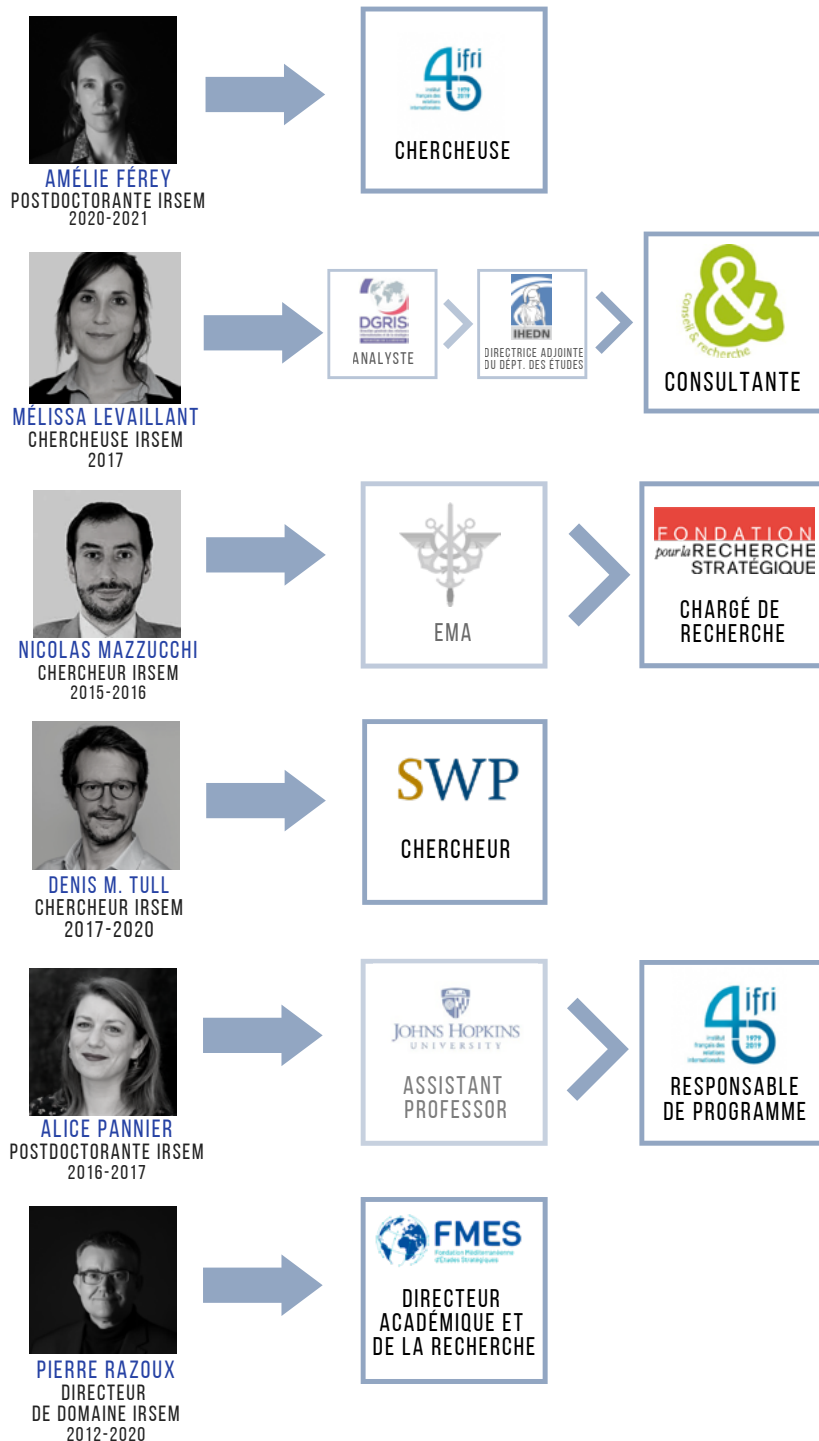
AMÉLIE FÉREY
POSTDOCTORANTE IRSEM
2020-2021

ifri
1979 2019
Institut français des relations internationales

CHERCHEUSE

MÉLISSA LEVAILLANT
CHERCHEUSE IRSEM
2017

DGRIS
ANALYSTE

IHEDN
DIRECTRICE ADJOINTE DU DÉPT. DES ÉTUDES

Conseil & recherche
CONSULTANTE

NICOLAS MAZZUCCHI
CHERCHEUR IRSEM
2015-2016

EMA

FONDATION pour la RECHERCHE STRATÉGIQUE
CHARGÉ DE RECHERCHE

DENIS M. TULL
CHERCHEUR IRSEM
2017-2020

SWP
CHERCHEUR

ALICE PANNIER
POSTDOCTORANTE IRSEM
2016-2017

JOHNS HOPKINS UNIVERSITY
ASSISTANT PROFESSOR

ifri
1979 2019
Institut français des relations internationales
RESPONSABLE DE PROGRAMME

PIERRE RAZOUX
DIRECTEUR DE DOMAINE IRSEM
2012-2020

FMES
Fondation Méditerranéenne d'Études Stratégiques
DIRECTEUR ACADÉMIQUE ET DE LA RECHERCHE